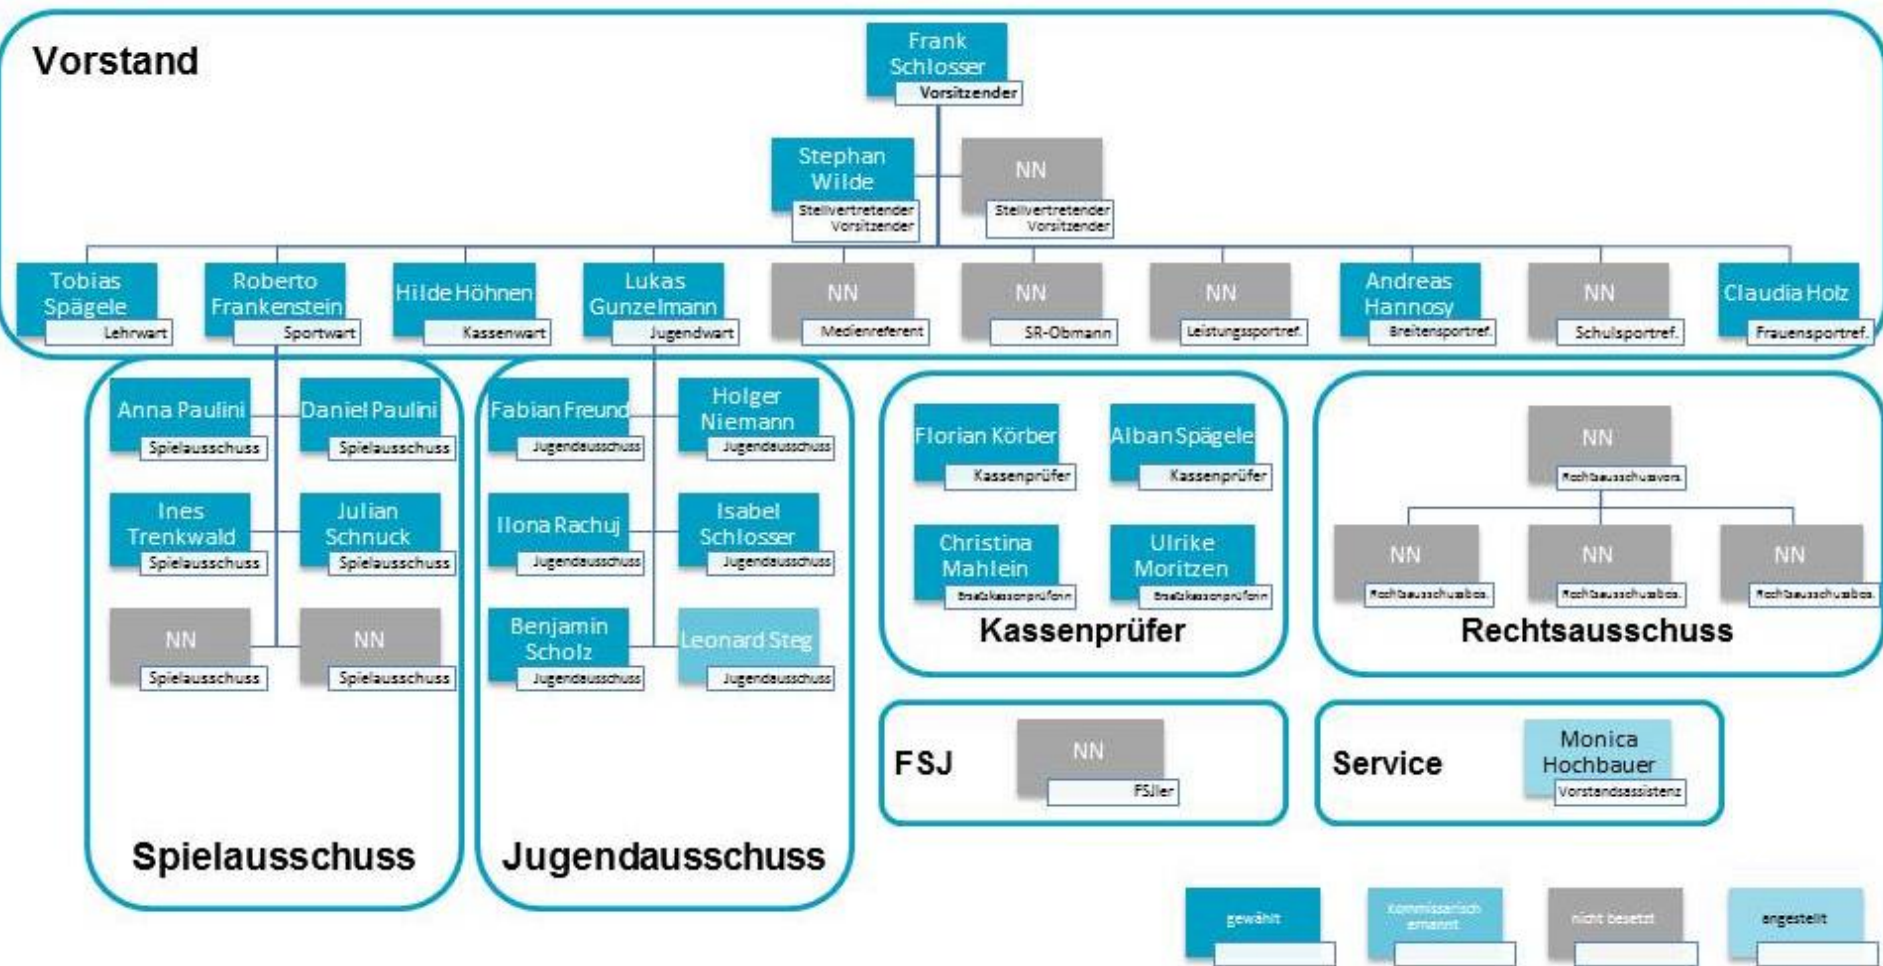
Vorstand

Frank Schlosser
Vorsitzender

Stephan Wilde
Stellvertretender Vorsitzender

NN
Stellvertretender Vorsitzender

Tobias Spägele
Lehrwart

Roberto Frankenstein
Sportwart

Hilde Höhnen
Kassenwart

Lukas Gunzelmann
Jugendwart

NN
Medienreferent

NN
SR-Obmann

NN
Leistungssportref.

Andreas Hannosy
Breitensportref.

NN
Schulsportref.

Claudia Holz
Frauensportref.

Anna Paulini
Spielausschuss

Daniel Paulini
Spielausschuss

Ines Trenkwald
Spielausschuss

Julian Schnuck
Spielausschuss

NN
Spielausschuss

NN
Spielausschuss

Spielausschuss

Fabian Freund
Jugendausschuss

Holger Niemann
Jugendausschuss

Ilona Rachuj
Jugendausschuss

Isabel Schlosser
Jugendausschuss

Benjamin Scholz
Jugendausschuss

Leonard Steg
Jugendausschuss

Jugendausschuss

Florian Körber
Kassenprüfer

Alban Spägele
Kassenprüfer

Christina Mahlein
Ersatzkassenprüferin

Ulrike Moritzen
Ersatzkassenprüferin

Kassenprüfer

NN
Rechtsausschussvors.

NN
Rechtsausschussbeis.

NN
Rechtsausschussbeis.

NN
Rechtsausschussbeis.

Rechtsausschuss

FSJ

NN
FSJler

Service

Monica Hochbauer
Vorstandsassistenz

gewählt

kommissarisch ernannt

nicht besetzt

angestellt